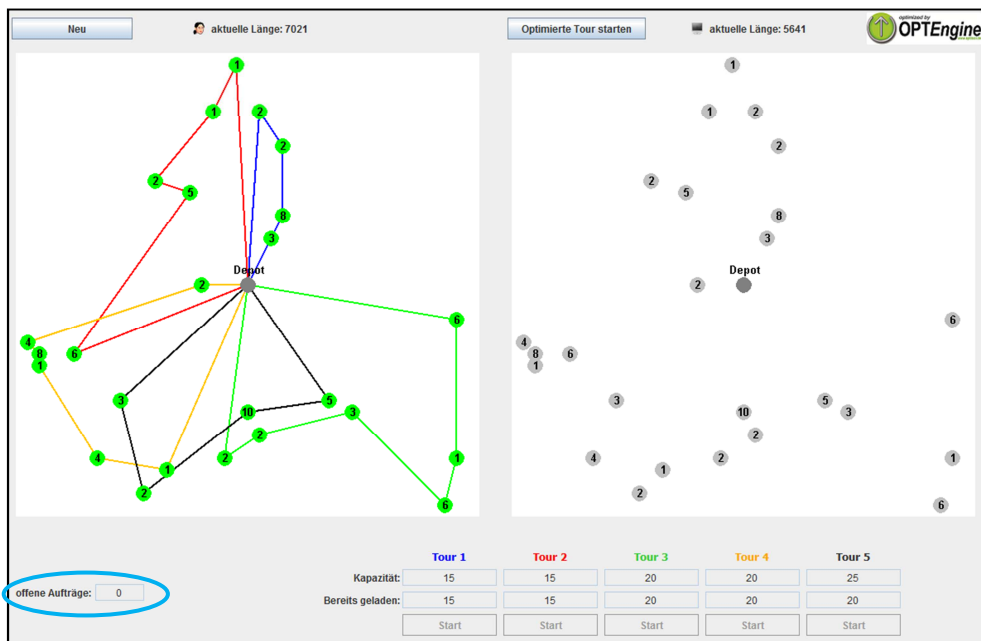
Neu

aktuelle Länge: 7021

Optimierte Tour starten

aktuelle Länge: 5641

optimized by OPTEngine

1
1
2
2
2
5
8
3
Depot
2
6
4
8
6
1
3
10
5
3
2
4
1
2
2
1
6

1
1
2
2
2
5
8
3
Depot
2
6
4
8
6
1
3
10
5
3
2
4
1
2
2
1
6

| | Tour 1 | Tour 2 | Tour 3 | Tour 4 | Tour 5 |
|---|---|---|---|---|---|
| Kapazität: | 15 | 15 | 20 | 20 | 25 |
| Bereits geladen: | 15 | 15 | 20 | 20 | 20 |
| | Start | Start | Start | Start | Start |

offene Aufträge: 0